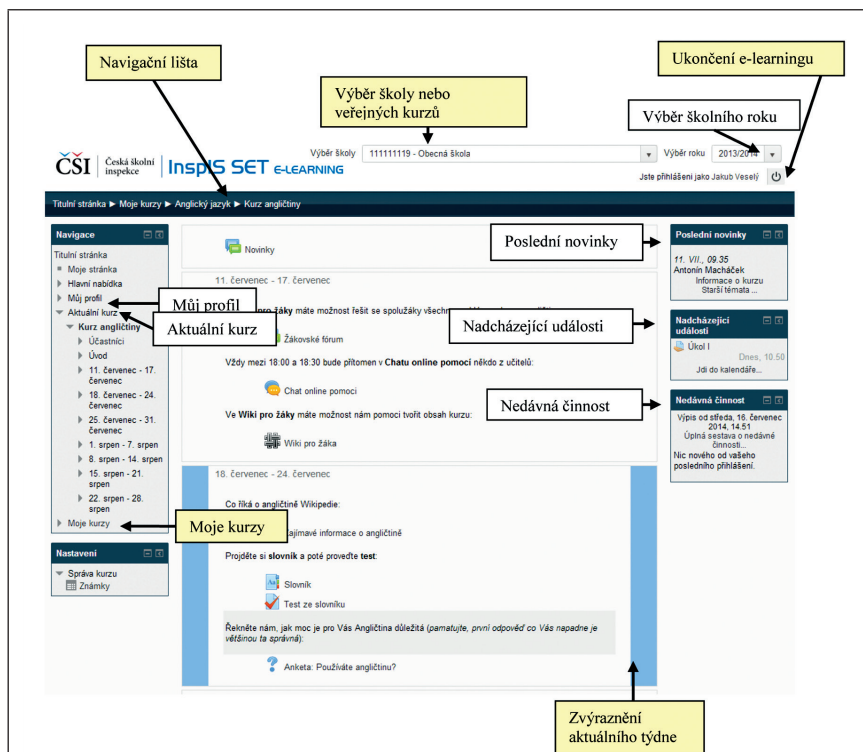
Navigační lišta

Výběr školy nebo veřejných kurzů

Ukončení e-learningu

Výběr školního roku

ČSI | Česká školní inspekce | InspIS SET E-LEARNING

Výběr školy 111111119 - Obecná škola

Výběr roku 2013/2014

Jste přihlášeni jako Jakub Veselý

Titulní stránka ▶ Moje kurzy ▶ Anglický jazyk ▶ Kurz angličtiny

Navigace

Titulní stránka
Moje stránka
Hlavní nabídka
Můj profil
Aktuální kurz
Kurz angličtiny
Účastníci
Úvod
11. červenec - 17. červenec
18. červenec - 24. červenec
25. červenec - 31. červenec
1. srpen - 7. srpen
8. srpen - 14. srpen
15. srpen - 21. srpen
22. srpen - 28. srpen
Moje kurzy

Můj profil

Aktuální kurz

Moje kurzy

Nastavení

Správa kurzu
Známky

Novinky

Poslední novinky

11. červenec - 17. červenec

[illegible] pro žáky máte možnost řešit se spolužáky všechny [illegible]

Žákovské fórum

Nadcházející události

Vždy mezi 18:00 a 18:30 bude přítomen v Chatu online pomoci někdo z učitelů:

Chat online pomoci

Ve Wiki pro žáky máte možnost nám pomoci tvořit obsah kurzu:

Nedávná činnost

Wiki pro žáka

18. červenec - 24. červenec

Co říká o angličtině Wikipedie:

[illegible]ajímavé informace o angličtině

Projděte si slovník a poté proveďte test:

Slovník

Test ze slovníku

Řekněte nám, jak moc je pro Vás Angličtina důležitá (pamatujte, první odpověď co Vás napadne je většinou ta správná):

Anketa: Používáte angličtinu?

Poslední novinky

11. VII., 09.35
Antonín Macháček
Informace o kurzu
Starší témata ...

Nadcházející události

Úkol I
Dnes, 10.50
Jdi do kalendáře...

Nedávná činnost

Výpis od středa, 16. červenec 2014, 14.51
Úplná sestava o nedávné činnosti...
Nic nového od vašeho posledního přihlášení.

Zvýraznění aktuálního týdne